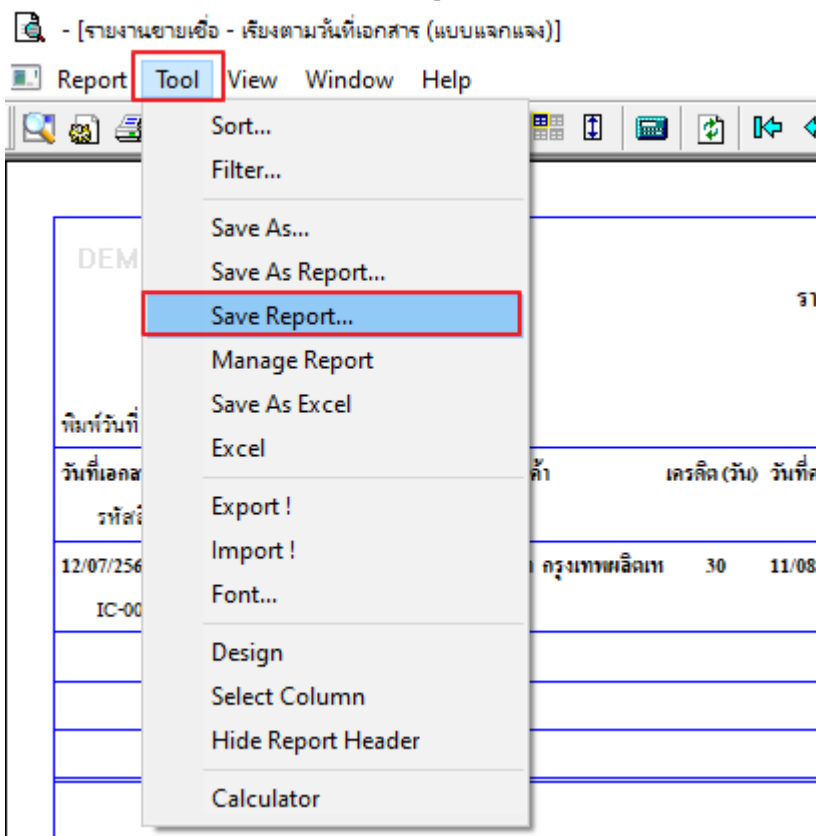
- [รายงานขายเชื่อ - เรียงตามวันที่เอกสาร (แบบแจกแจง)]

Report Tool View Window Help

Sort...
Filter...
Save As...
Save As Report...
Save Report...
Manage Report
Save As Excel
Excel
Export !
Import !
Font...
Design
Select Column
Hide Report Header
Calculator

DEM

รา

พิมพ์วันที่

วันที่เอกส

ค้า

เครดิต (วัน) วันที่

รหัสสิ

12/07/256

กรุงเทพผลิตเท

30

11/08

IC-00